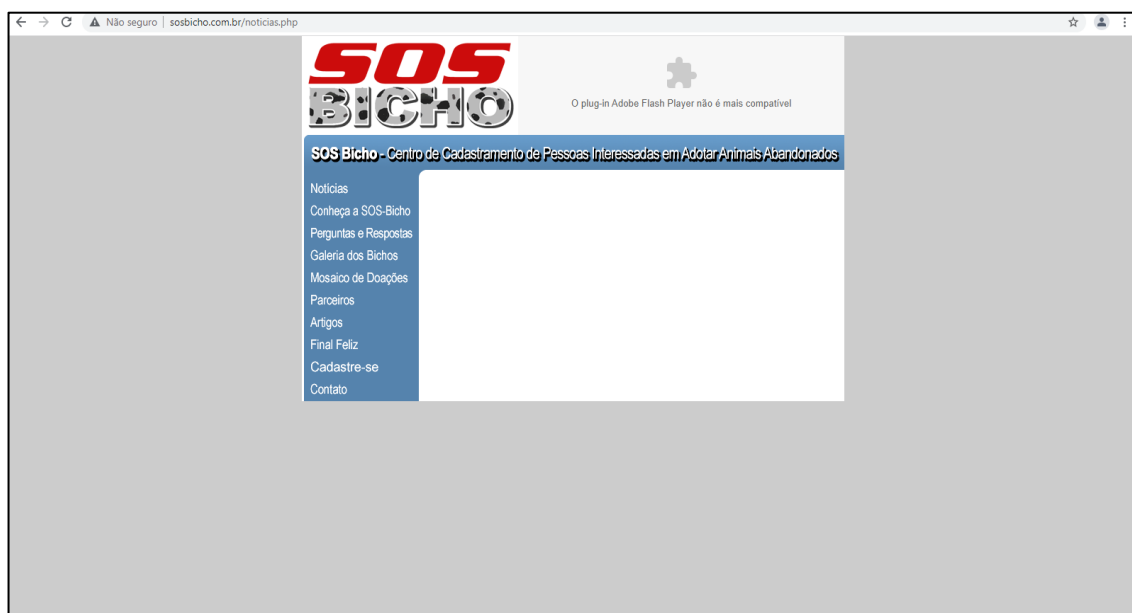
Não seguro | sosbicho.com.br/noticias.php

SOS BICHO

O plug-in Adobe Flash Player não é mais compatível

SOS Bicho - Centro de Cadastramento de Pessoas Interessadas em Adotar Animais Abandonados

Notícias
Conheça a SOS-Bicho
Perguntas e Respostas
Galeria dos Bichos
Mosaico de Doações
Parceiros
Artigos
Final Feliz
Cadastre-se
Contato